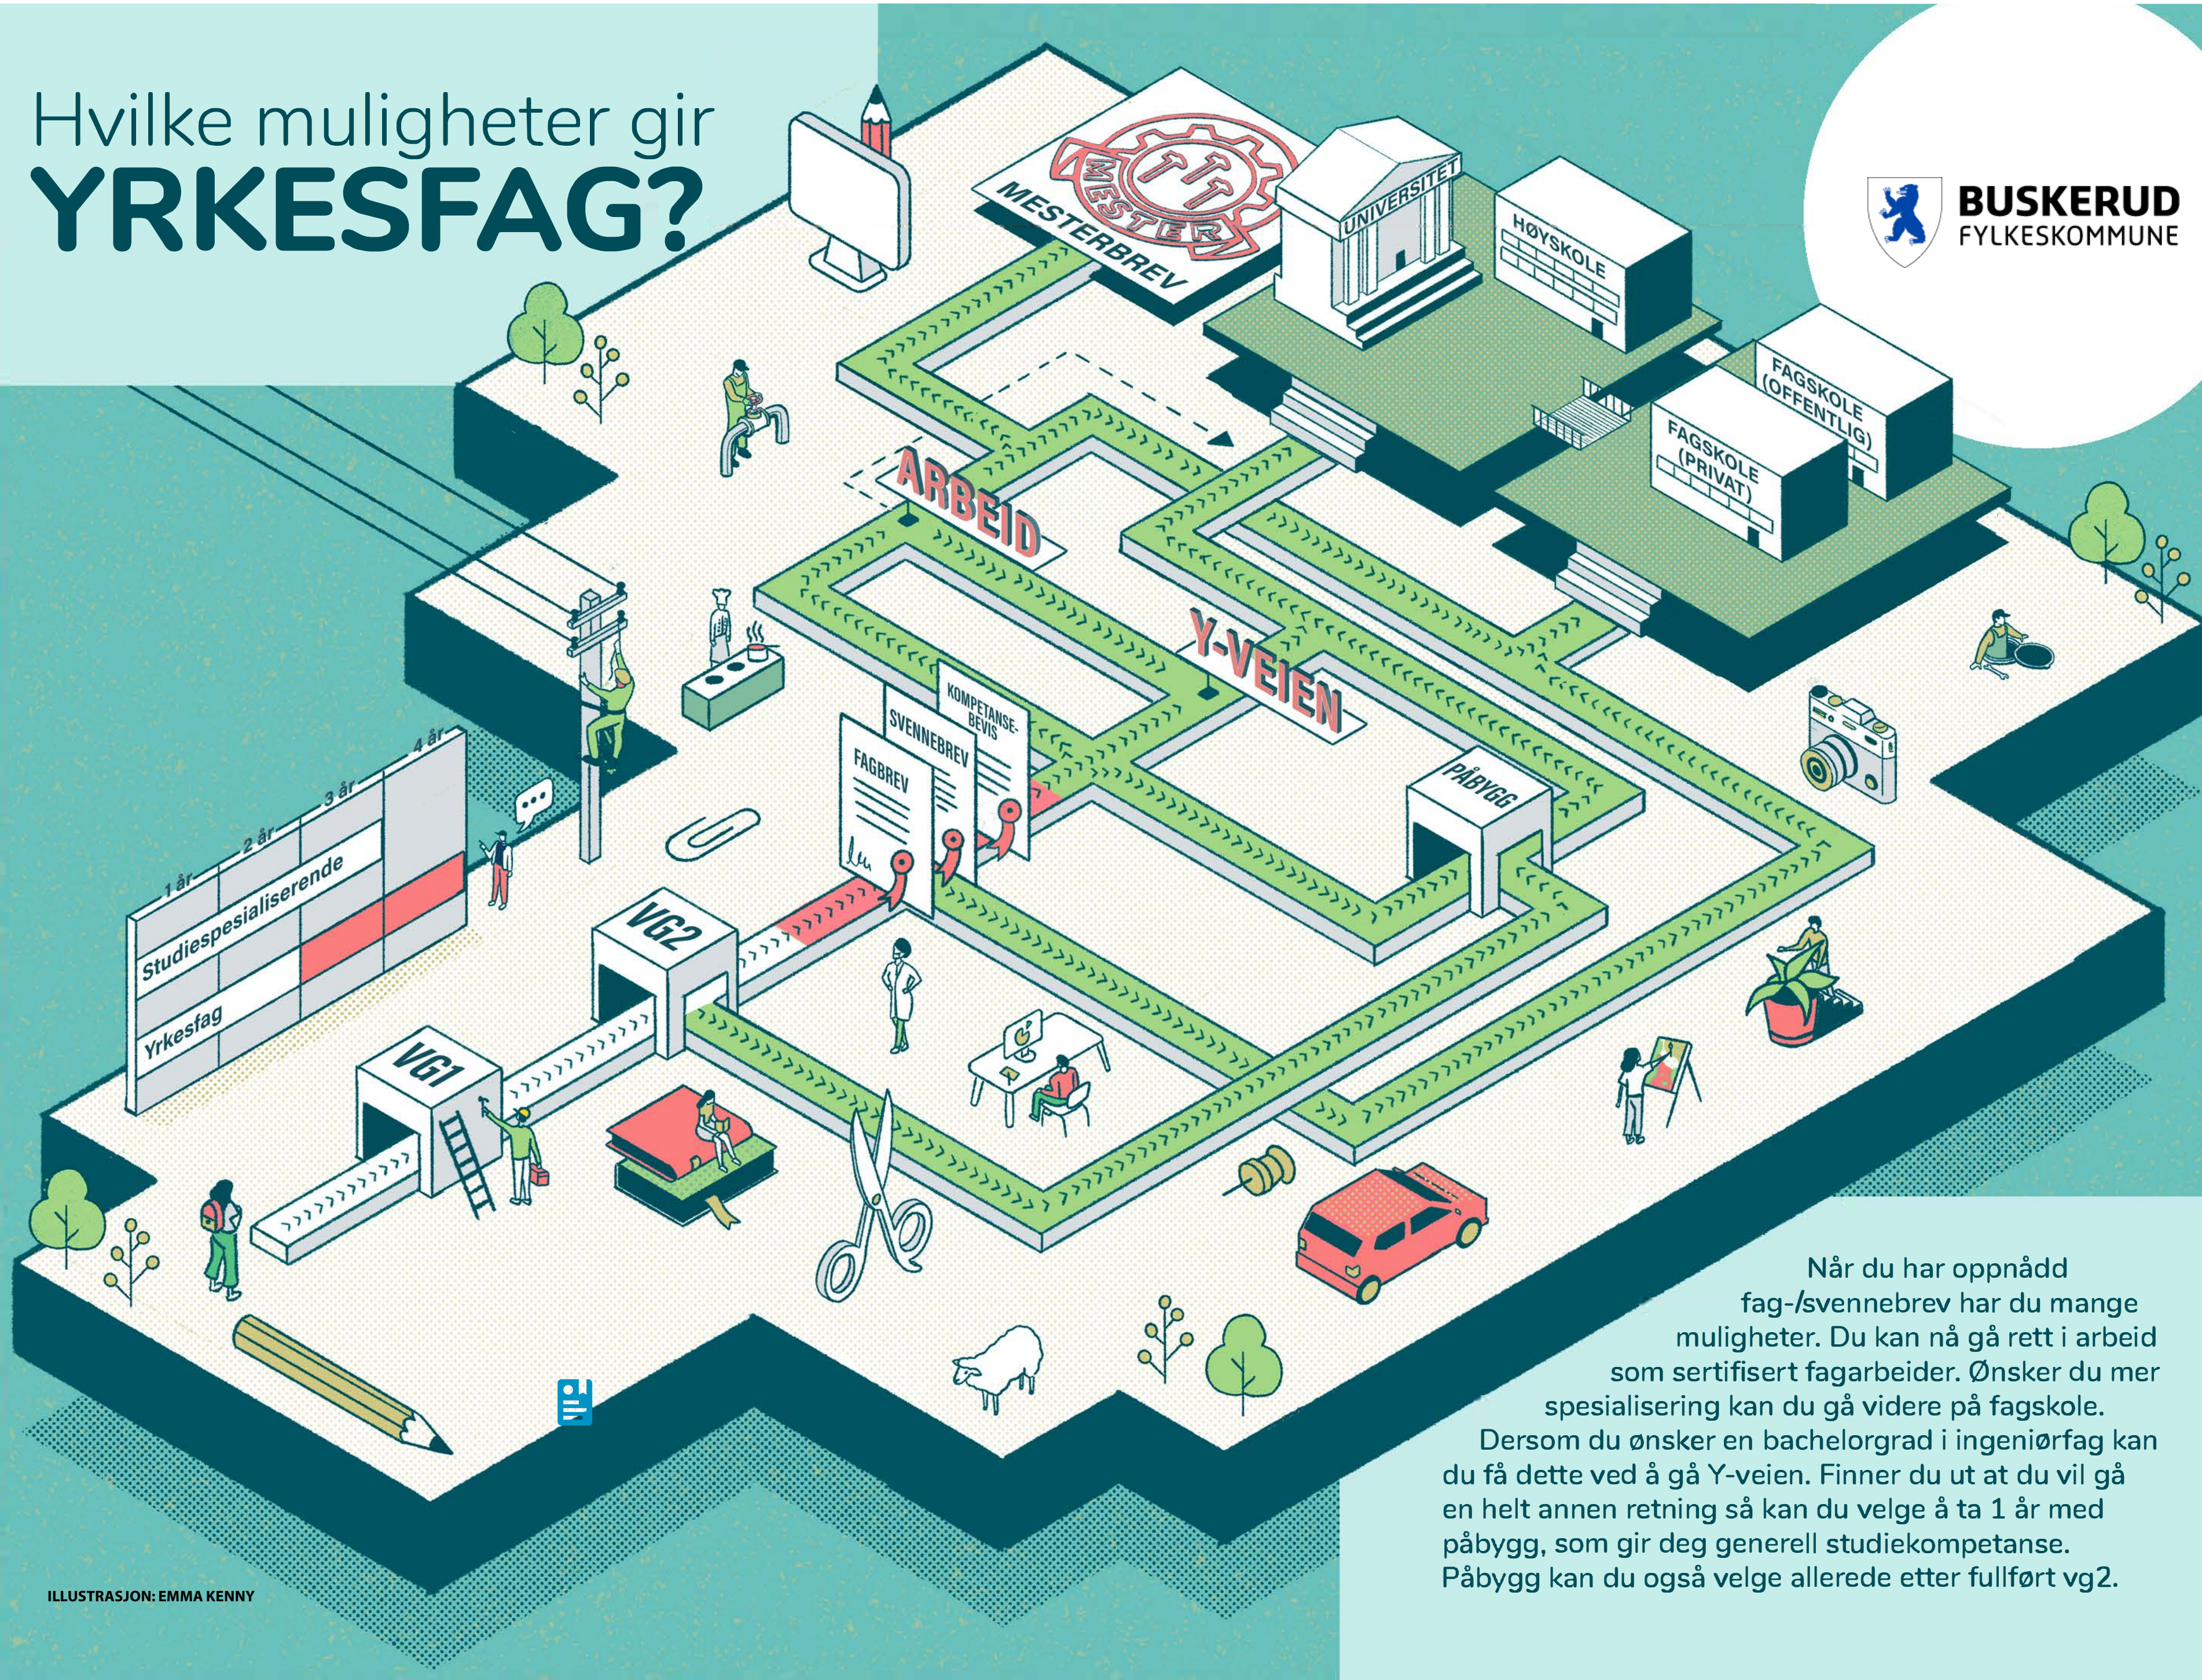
Hvilke muligheter gir
YRKESFAG?

BUSKERUD
FYLKESKOMMUNE

MESTER

MESTERBREV

UNIVERSITET

HØYSKOLE

FAGSKOLE (OFFENTLIG)

FAGSKOLE (PRIVAT)

ARBEID

Y-VEIEN

KOMPETANSE-BEVIS

SVENNEBREV

FAGBREV

PÅBYGG

VG2

VG1

1 år
2 år
3 år
4 år

Studiespesialiserende

Yrkesfag

Når du har oppnådd fag-/svennebrev har du mange muligheter. Du kan nå gå rett i arbeid som sertifisert fagarbeider. Ønsker du mer spesialisering kan du gå videre på fagskole.

Dersom du ønsker en bachelorgrad i ingeniørfag kan du få dette ved å gå Y-veien. Finner du ut at du vil gå en helt annen retning så kan du velge å ta 1 år med påbygg, som gir deg generell studiekompetanse. Påbygg kan du også velge allerede etter fullført vg2.

ILLUSTRASJON: EMMA KENNY